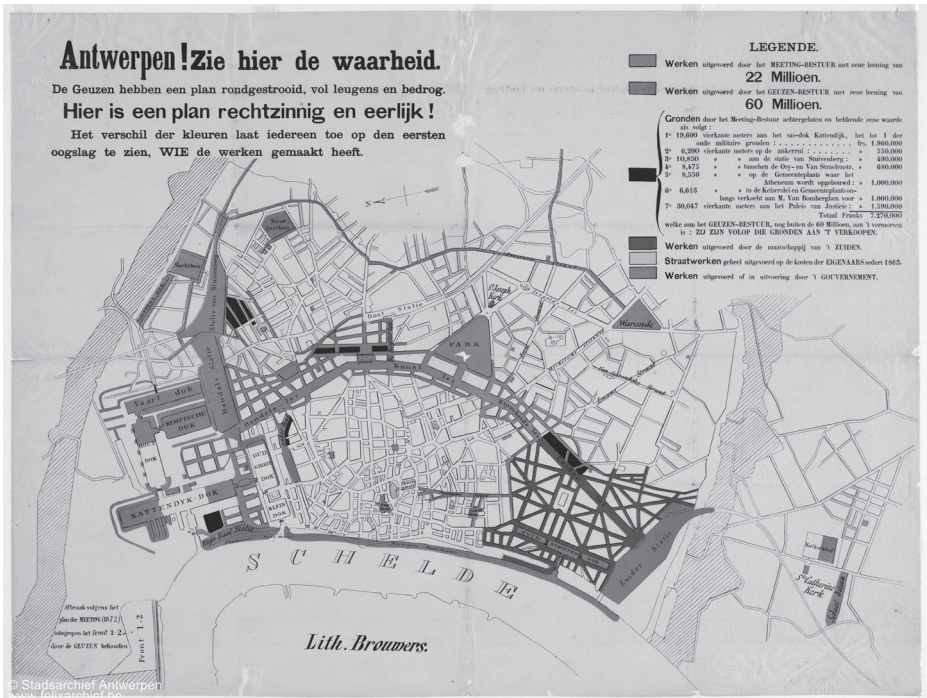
Antwerpen! Zie hier de waarheid.

De Geuzen hebben een plan rondgestrooid, vol leugens en bedrog.

Hier is een plan rechtzinnig en eerlijk!

Het verschil der kleuren laat iedereen toe op den eersten oogslag te zien, WIE de werken gemaakt heeft.

LEGENDE.

Werken uitgevoerd door het MEETING-BESTUUR met eene leening van 22 Millioen.

Werken uitgevoerd door het GEUZEN-BESTUUR met eene leening van 60 Millioen.

Gronden door het Meeting-Bestuur achtergelaten en hebbende eene waarde als volgt:

1° 19,600 vierkante meters aan het sas-dok Kattendijk, het lot 1 der oude militaire gronden: . . . . . . . . . . frs. 1.960.000
2° 6,390 vierkante meters op de ankerrui: . . . . . . . . » 750.000
3° 10,850 » » aan de statie van Stuivenberg: » 490.000
4° 8,475 » » tusschen de Oxy- en Van Straelenstr. » 680.000
5° 8,350 » » op de Gemeenteplaats waar het Atheneum wordt opgebouwd: » 1.000.000
6° 6,613 » » in de Keizerslei en Gemeenteplantsoen langs verkocht aan M. Van Bomberghen voor » 1.000.000
7° 30,047 vierkante meters aan het Paleis van Justicie: » 1.390.000
Total Franks 7.270.000

welke som het GEUZEN-BESTUUR, nog buiten de 60 Millioen, aan 't vermeeren is: ZIJ ZIJN VOLOP DIE GRONDEN AAN 'T VERKOOPEN.

Werken uitgevoerd door de maatschappij van 't ZUIDEN.

Straatwerken geheel uitgevoerd op de kosten der EIGENAARS sedert 1863.

Werken uitgevoerd of in uitvoering door 't GOUVERNEMENT.

Stuivenberg
Oost Statie
St Jacob Kerk
Warande
PARK
Kunst Lei
Vaart dok
KEMPISCH DOK
HOUT DOK
OUD DOK
KLEIN DOK
KATTENDYK DOK
Handels Statie
SCHELDE
Zuider Statie
St Catherina Kerk
Kiel

Afbraak volgens het plan der MEETING (1872) ingegeven het front 1-2 door de GEUZEN behouden

Front 1-2

Lith. Brouwers.

© Stadsarchief Antwerpen
www.felixarchief.be